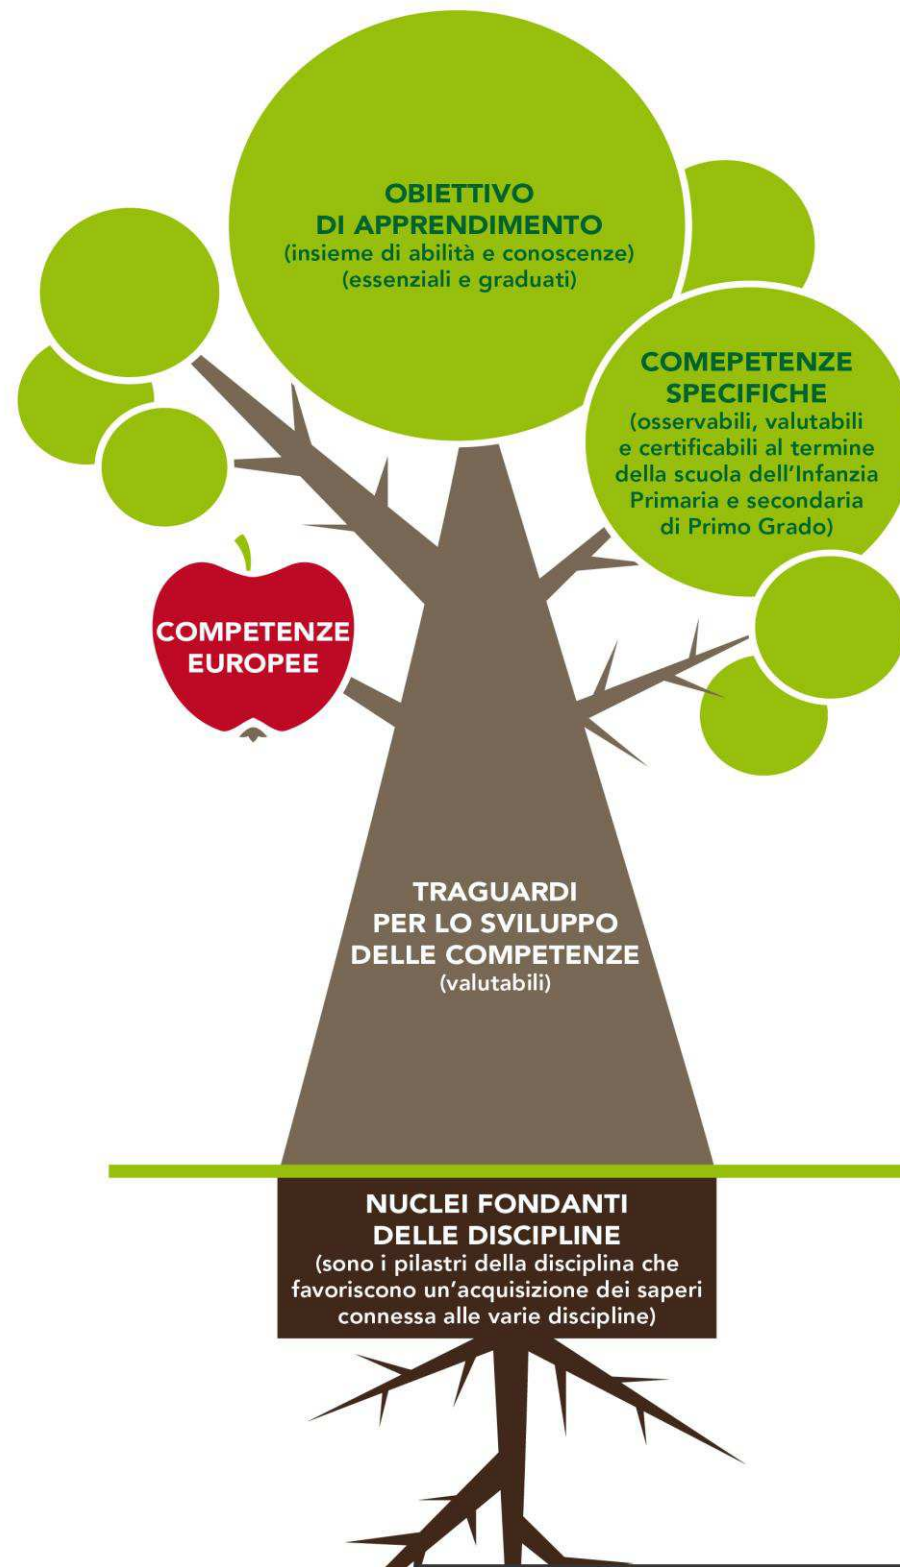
OBIETTIVO
DI APPRENDIMENTO
(insieme di abilità e conoscenze)
(essenziali e graduati)

COMEPETENZE
SPECIFICHE
(osservabili, valutabili e certificabili al termine della scuola dell'Infanzia Primaria e secondaria di Primo Grado)

COMPETENZE
EUROPEE

TRAGUARDI
PER LO SVILUPPO
DELLE COMPETENZE
(valutabili)

NUCLEI FONDANTI
DELLE DISCIPLINE
(sono i pilastri della disciplina che favoriscono un'acquisizione dei saperi connessa alle varie discipline)